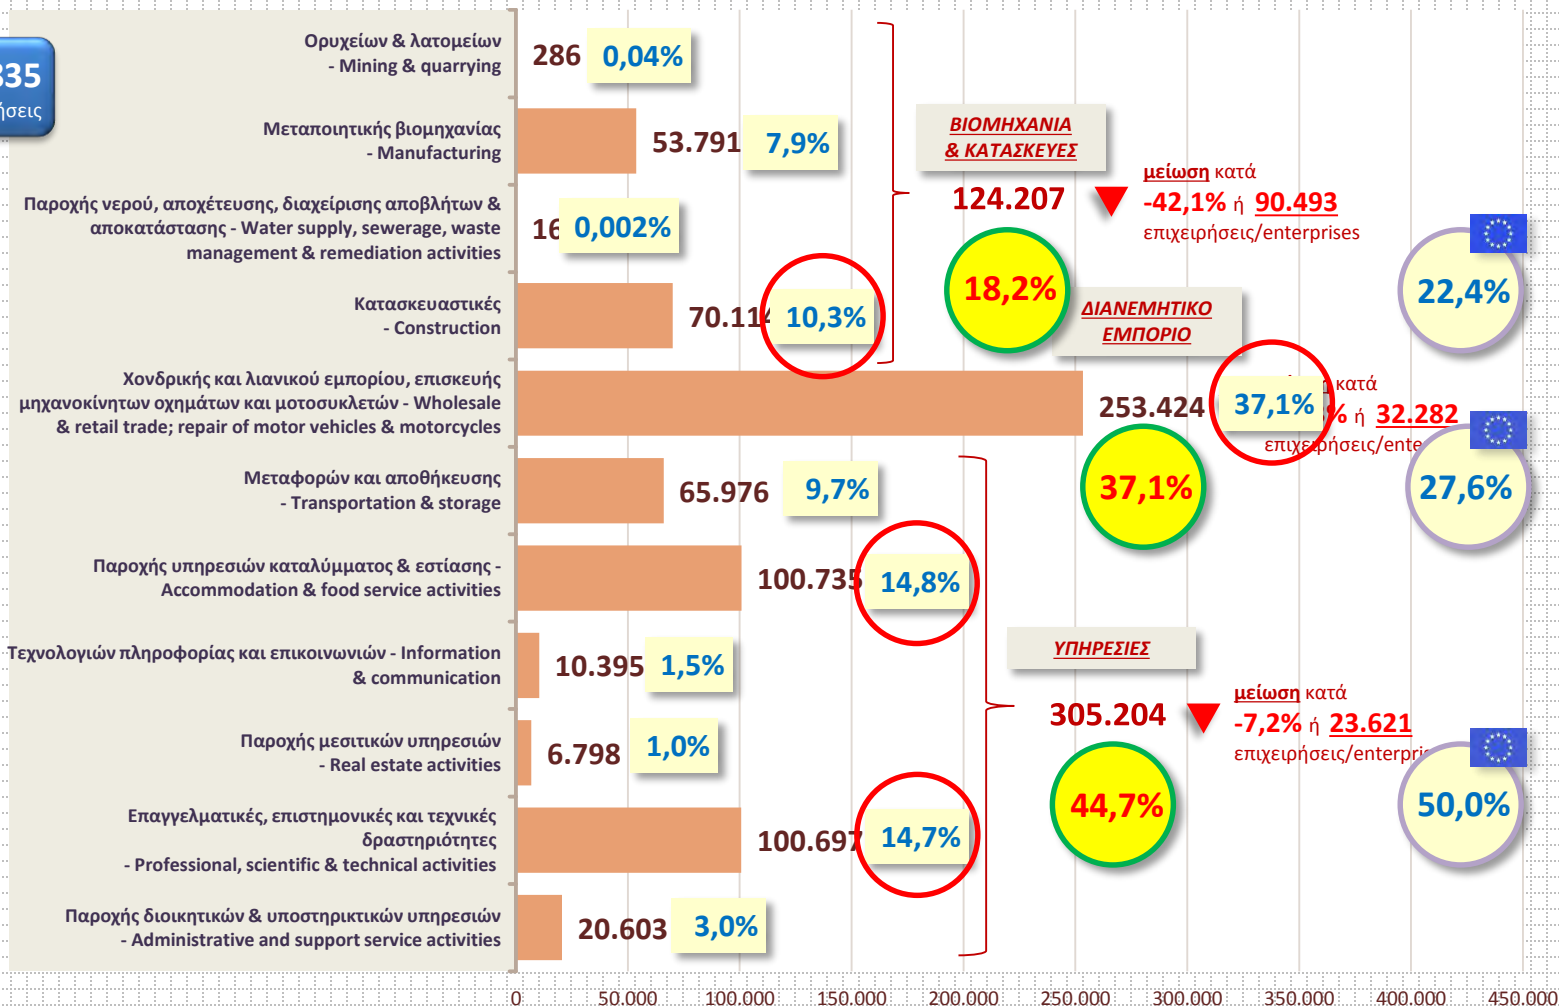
35
ήσεις

Ορυχείων & λατομείων - Mining & quarrying
286 0,04%

Μεταποιητικής βιομηχανίας - Manufacturing
53.791 7,9%

Παροχής νερού, αποχέτευσης, διαχείρισης αποβλήτων & αποκατάστασης - Water supply, sewerage, waste management & remediation activities
16 0,002%

Κατασκευαστικές - Construction
70.11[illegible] 10,3%

Χονδρικής και λιανικού εμπορίου, επισκευής μηχανοκίνητων οχημάτων και μοτοσυκλετών - Wholesale & retail trade; repair of motor vehicles & motorcycles
253.424 37,1%

Μεταφορών και αποθήκευσης - Transportation & storage
65.976 9,7%

Παροχής υπηρεσιών καταλύμματος & εστίασης - Accommodation & food service activities
100.735 14,8%

Τεχνολογιών πληροφορίας και επικοινωνιών - Information & communication
10.395 1,5%

Παροχής μεσιτικών υπηρεσιών - Real estate activities
6.798 1,0%

Επαγγελματικές, επιστημονικές και τεχνικές δραστηριότητες - Professional, scientific & technical activities
100.697 14,7%

Παροχής διοικητικών & υποστηρικτικών υπηρεσιών - Administrative and support service activities
20.603 3,0%

ΒΙΟΜΗΧΑΝΙΑ & ΚΑΤΑΣΚΕΥΕΣ
124.207
μείωση κατά -42,1% ή 90.493 επιχειρήσεις/enterprises
18,2%
22,4%

ΔΙΑΝΕΜΗΤΙΚΟ ΕΜΠΟΡΙΟ
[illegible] κατά
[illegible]% ή 32.282
επιχειρήσεις/ente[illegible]
37,1%
27,6%

ΥΠΗΡΕΣΙΕΣ
305.204
μείωση κατά -7,2% ή 23.621 επιχειρήσεις/enterpri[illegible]
44,7%
50,0%

0 50.000 100.000 150.000 200.000 250.000 300.000 350.000 400.000 450.000